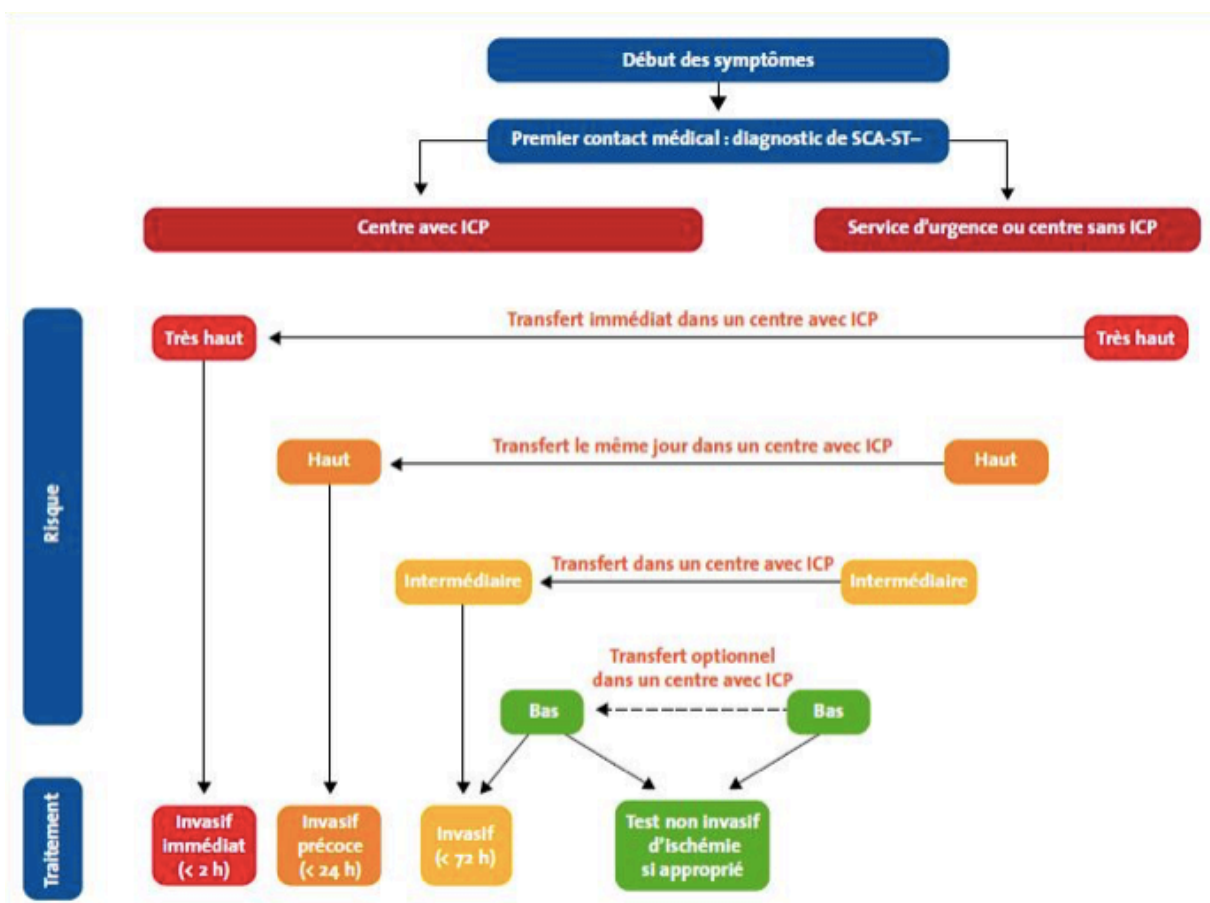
Début des symptômes

Premier contact médical : diagnostic de SCA-ST–

Centre avec ICP

Service d'urgence ou centre sans ICP

Risque

Très haut

Transfert immédiat dans un centre avec ICP

Très haut

Haut

Transfert le même jour dans un centre avec ICP

Haut

Intermédiaire

Transfert dans un centre avec ICP

Intermédiaire

Transfert optionnel dans un centre avec ICP

Bas

Bas

Traitement

Invasif immédiat (< 2 h)

Invasif précoce (< 24 h)

Invasif (< 72 h)

Test non invasif d'ischémie si approprié